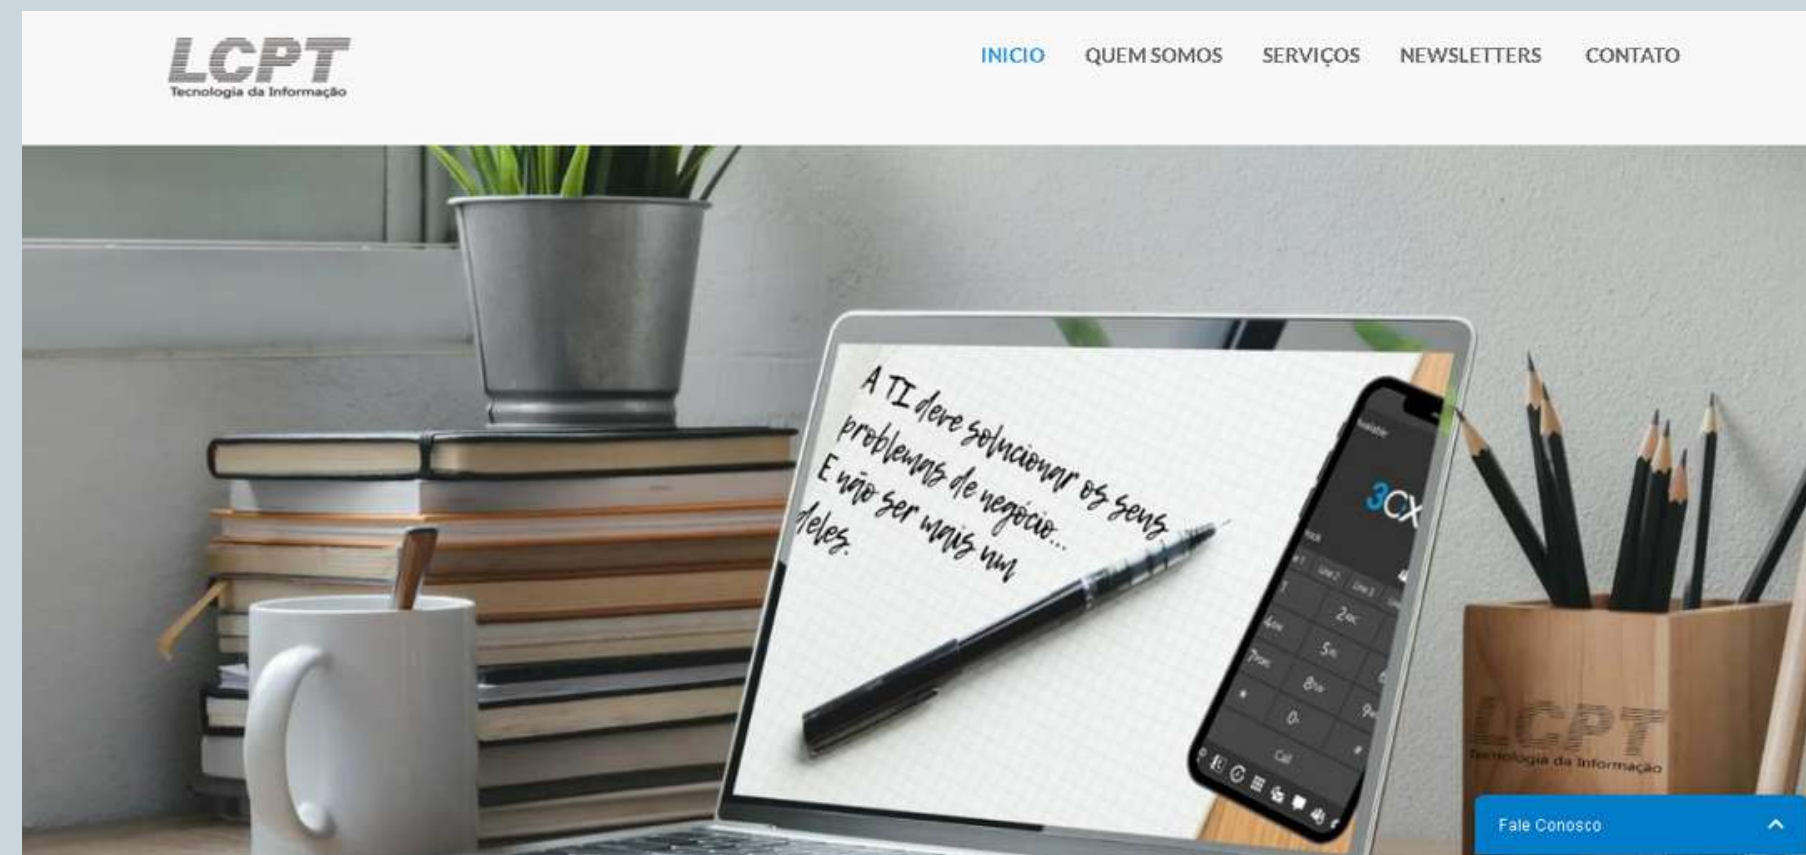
LCPT
Tecnologia da Informação

INICIO QUEM SOMOS SERVIÇOS NEWSLETTERS CONTATO

A TI deve solucionar os seus problemas de negócio... E não ser mais um deles.

3CX

2ABC
4GHI
5JKL
7PQRS
8TUV
9
0
Call

LCPT
Tecnologia da Informação

Fale Conosco